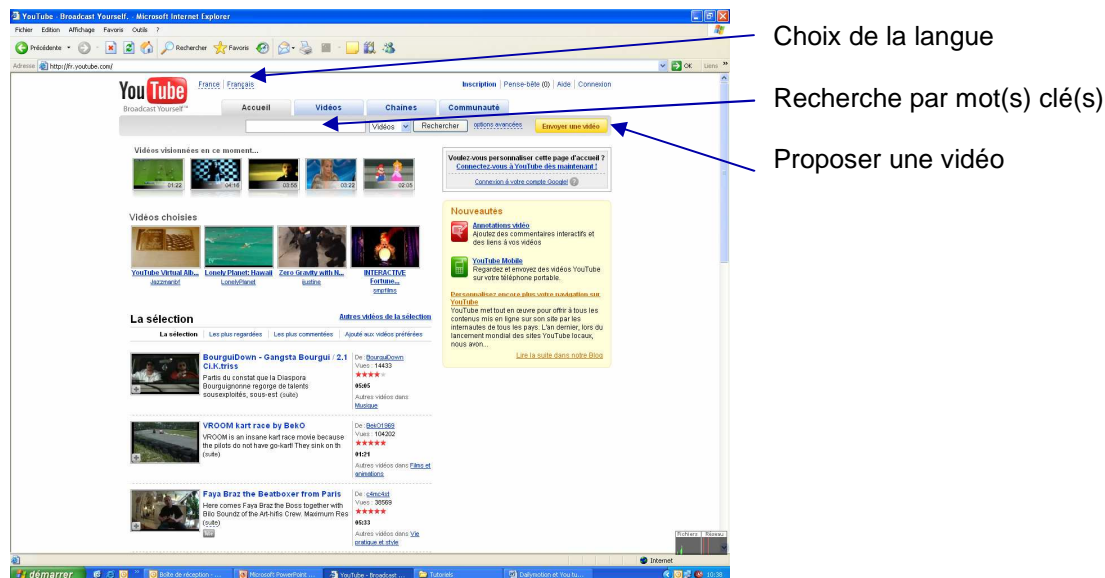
YouTube - Broadcast Yourself. - Microsoft Internet Explorer

Fichier Edition Affichage Favoris Outils ?

Précédente Rechercher Favoris

Adresse http://fr.youtube.com/

OK Liens

You Tube Broadcast Yourself™

France | Français

Inscription | Pense-bête (0) | Aide | Connexion

Accueil Vidéos Chaînes Communauté

Vidéos Rechercher options avancées Envoyer une vidéo

Vidéos visionnées en ce moment...

01:22 04:16 03:55 03:22 02:05

Voulez-vous personnaliser cette page d'accueil ? Connectez-vous à YouTube dès maintenant !

Connexion à votre compte Google

Vidéos choisies

YouTube Virtual Alb... Jazzmantvl

Lonely Planet: Hawaii LonelyPlanet

Zero Gravity with N... ijustine

INTERACTIVE Fortune... smpfilms

Nouveautés

Annotations vidéo
Ajoutez des commentaires interactifs et des liens à vos vidéos

YouTube Mobile
Regardez et envoyez des vidéos YouTube sur votre téléphone portable.

Personnalisez encore plus votre navigation sur YouTube
YouTube met tout en œuvre pour offrir à tous les contenus mis en ligne sur son site par les internautes de tous les pays. L'an dernier, lors du lancement mondial des sites YouTube locaux, nous avon...

Lire la suite dans notre Blog

La sélection

Autres vidéos de la sélection

La sélection | Les plus regardées | Les plus commentées | Ajouté aux vidéos préférées

BourguiDown - Gangsta Bourgui / 2.1 Ci.K.triss
Partis du constat que la Diaspora Bourguignonne regorge de talents sousexploités, sous-est (suite)
De : BourguiDown
Vues : 14433
05:05
Autres vidéos dans Musique

VROOM kart race by BekO
VROOM is an insane kart race movie because the pilots do not have go-kart! They sink on th (suite)
De : BekO1969
Vues : 104202
01:21
Autres vidéos dans Films et animations

Faya Braz the Beatboxer from Paris
Here comes Faya Braz the Boss together with Bilo Soundz of the Art-hifis Crew. Maximum Res (suite)
De : c4nc4st
Vues : 30569
05:33
Autres vidéos dans Vie pratique et style

Fichiers Réseau

Internet

démarrer Boîte de réception - ... Microsoft PowerPoint ... YouTube - Broadcast ... Tutoriels Dailymotion et You tu... 10:38

Choix de la langue

Recherche par mot(s) clé(s)

Proposer une vidéo